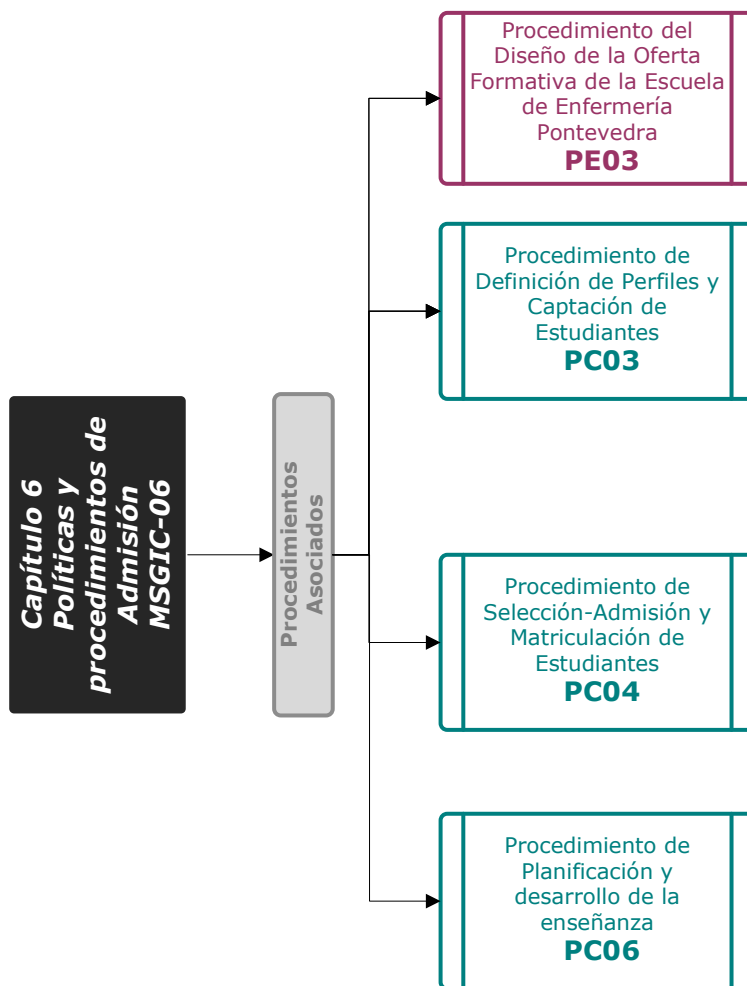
Capítulo 6
Políticas y procedimientos de Admisión
MSGIC-06

Procedimientos Asociados

Procedimiento del Diseño de la Oferta Formativa de la Escuela de Enfermería Pontevedra
PE03

Procedimiento de Definición de Perfiles y Captación de Estudiantes
PC03

Procedimiento de Selección-Admisión y Matriculación de Estudiantes
PC04

Procedimiento de Planificación y desarrollo de la enseñanza
PC06